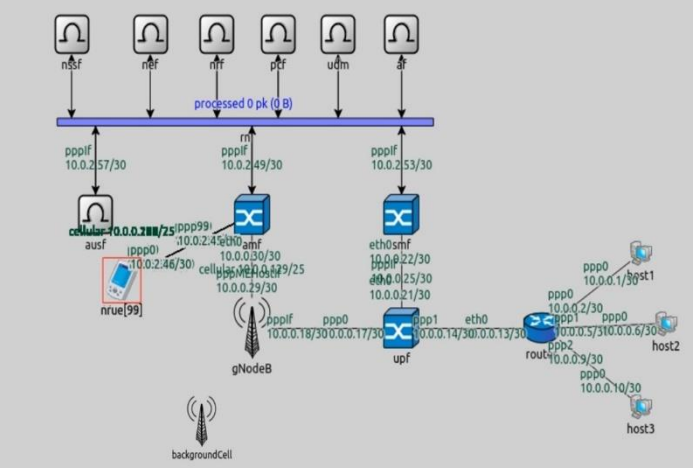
nssf
nef
nrf
pcf
udm
af

processed 0 pk (0 B)

rn

pppIf
10.0.2.57/30

pppIf
10.0.2.49/30

pppIf
10.0.2.53/30

ausf
cellular 10.0.0.2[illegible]/25
(ppp99)
10.0.2.45/30
eth0
(ppp0)
10.0.2.46/30)

amf
10.0.0.30/30
cellular 10.0.0.129/25
pppMEHostIf
10.0.0.29/30

smf
eth0
10.0.0.22/30
eth1
10.0.0.25/30
10.0.0.21/30

nrue[99]

gNodeB
pppIf
10.0.0.18/30
ppp0
10.0.0.17/30

upf
ppp1
10.0.0.14/30
eth0
10.0.0.13/30

router
ppp0
10.0.0.2/30
ppp1
10.0.0.5/30
ppp2
10.0.0.9/30

host1
ppp0
10.0.0.1/30

host2
ppp0
10.0.0.6/30

host3
ppp0
10.0.0.10/30

backgroundCell